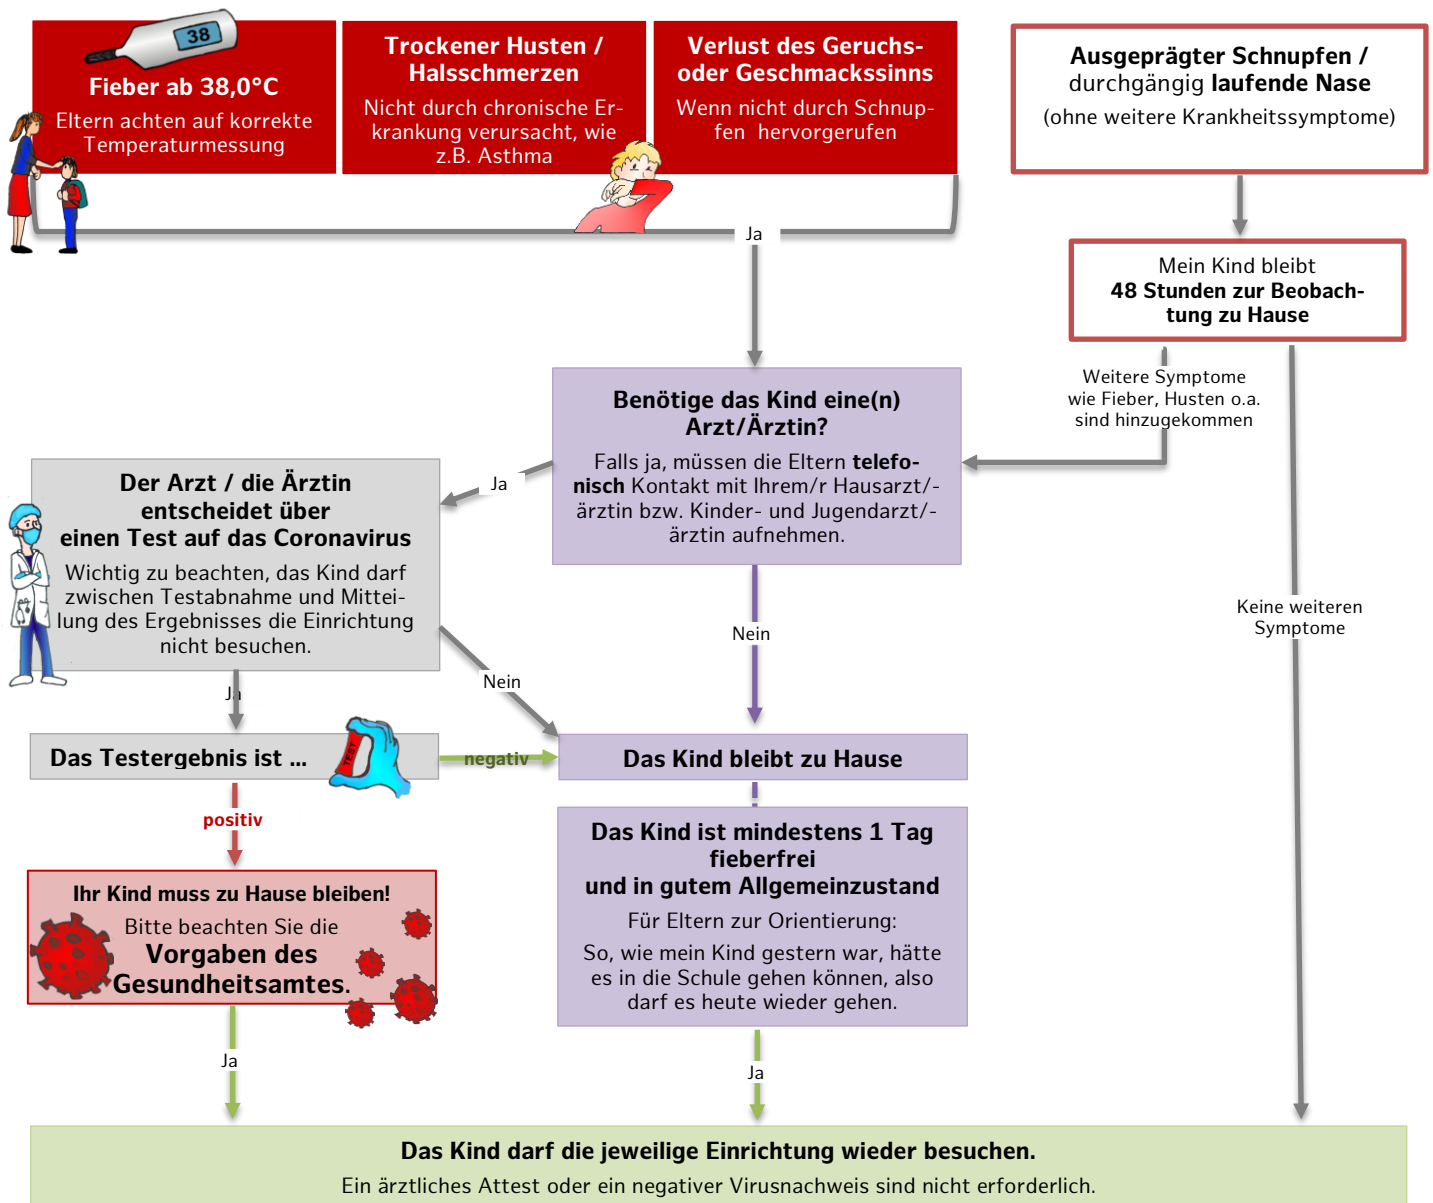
38

Fieber ab 38,0°C
Eltern achten auf korrekte Temperaturmessung

Trockener Husten / Halsschmerzen
Nicht durch chronische Erkrankung verursacht, wie z.B. Asthma

Verlust des Geruchs- oder Geschmackssinns
Wenn nicht durch Schnupfen hervorgerufen

Ausgeprägter Schnupfen / durchgängig laufende Nase
(ohne weitere Krankheitssymptome)

Ja

Mein Kind bleibt 48 Stunden zur Beobachtung zu Hause

Weitere Symptome wie Fieber, Husten o.a. sind hinzugekommen

Benötige das Kind eine(n) Arzt/Ärztin?
Falls ja, müssen die Eltern telefonisch Kontakt mit Ihrem/r Hausarzt/-ärztin bzw. Kinder- und Jugendarzt/-ärztin aufnehmen.

Ja

Der Arzt / die Ärztin entscheidet über einen Test auf das Coronavirus
Wichtig zu beachten, das Kind darf zwischen Testabnahme und Mitteilung des Ergebnisses die Einrichtung nicht besuchen.

Nein

Keine weiteren Symptome

Ja

Nein

Das Testergebnis ist ...

TEST

negativ

Das Kind bleibt zu Hause

positiv

Das Kind ist mindestens 1 Tag fieberfrei und in gutem Allgemeinzustand
Für Eltern zur Orientierung:
So, wie mein Kind gestern war, hätte es in die Schule gehen können, also darf es heute wieder gehen.

Ihr Kind muss zu Hause bleiben!
Bitte beachten Sie die Vorgaben des Gesundheitsamtes.

Ja

Ja

Das Kind darf die jeweilige Einrichtung wieder besuchen.
Ein ärztliches Attest oder ein negativer Virusnachweis sind nicht erforderlich.